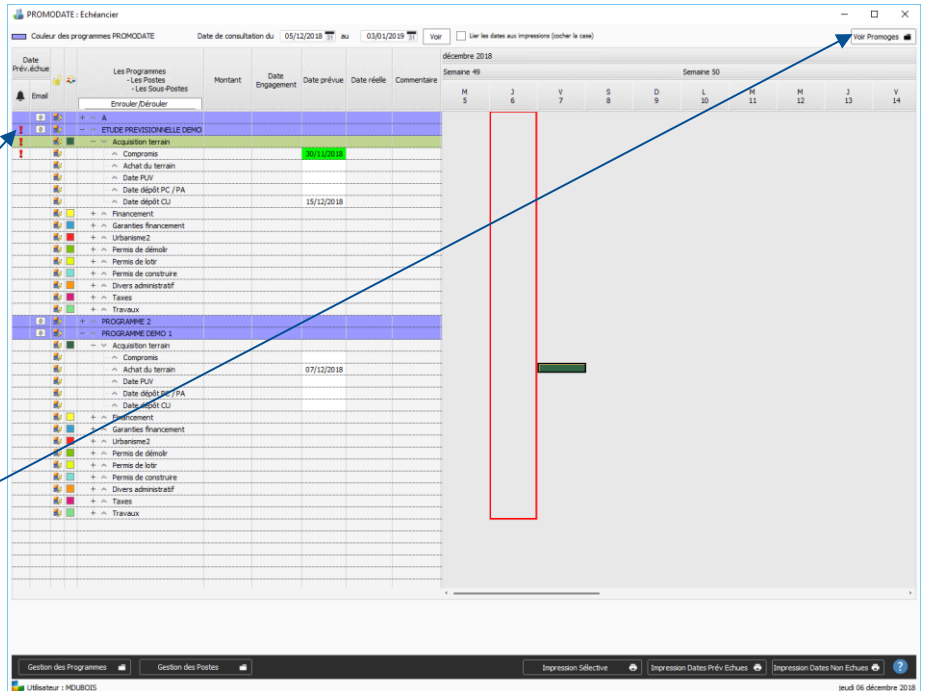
PROMODATE : Echéancier

Couleur des programmes PROMODATE    Date de consultation du 05/12/2018 au 03/01/2019 Voir    Lier les dates aux impressions (cocher la case)    Voir Promoges

Date Prév.échue
Email
Les Programmes
- Les Postes
- Les Sous-Postes
Enrouler /Dérouler
Montant | Date Engagement | Date prévue | Date réelle | Commentaire

décembre 2018
Semaine 49    Semaine 50
M 5 | J 6 | V 7 | S 8 | D 9 | L 10 | M 11 | M 12 | J 13 | V 14

A
ETUDE PREVISIONNELLE DEMO
Acquisition terrain
Compromis 30/11/2018
Achat du terrain
Date PUV
Date dépôt PC / PA
Date dépôt CU 15/12/2018
Financement
Garanties financement
Urbanisme2
Permis de démolir
Permis de lotir
Permis de construire
Divers administratif
Taxes
Travaux
PROGRAMME 2
PROGRAMME DEMO 1
Acquisition terrain
Compromis
Achat du terrain 07/12/2018
Date PUV
Date dépôt PC / PA
Date dépôt CU
Financement
Garanties financement
Urbanisme2
Permis de démolir
Permis de lotir
Permis de construire
Divers administratif
Taxes
Travaux

Gestion des Programmes    Gestion des Postes    Impression Sélective    Impression Dates Prév Echues    Impression Dates Non Echues    ?

Utilisateur : MDUBOIS    jeudi 06 décembre 2018